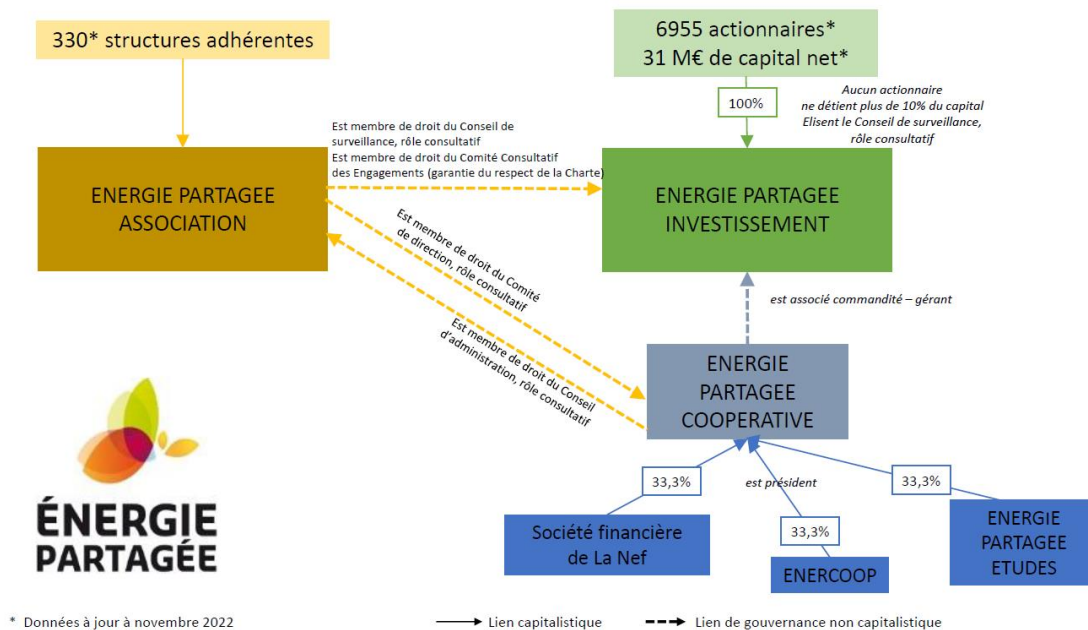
330* structures adhérentes

6955 actionnaires*
31 M€ de capital net*

100%

Aucun actionnaire ne détient plus de 10% du capital
Elisent le Conseil de surveillance, rôle consultatif

Est membre de droit du Conseil de surveillance, rôle consultatif
Est membre de droit du Comité Consultatif des Engagements (garantie du respect de la Charte)

ENERGIE PARTAGEE ASSOCIATION

ENERGIE PARTAGEE INVESTISSEMENT

Est membre de droit du Comité de direction, rôle consultatif

Est membre de droit du Conseil d'administration, rôle consultatif

est associé commandité – gérant

ENERGIE PARTAGEE COOPERATIVE

33,3%

est président

33,3%

33,3%

Société financière de La Nef

ENERCOOP

ENERGIE PARTAGEE ETUDES

ÉNERGIE PARTAGÉE

* Données à jour à novembre 2022

Lien capitalistique

Lien de gouvernance non capitalistique